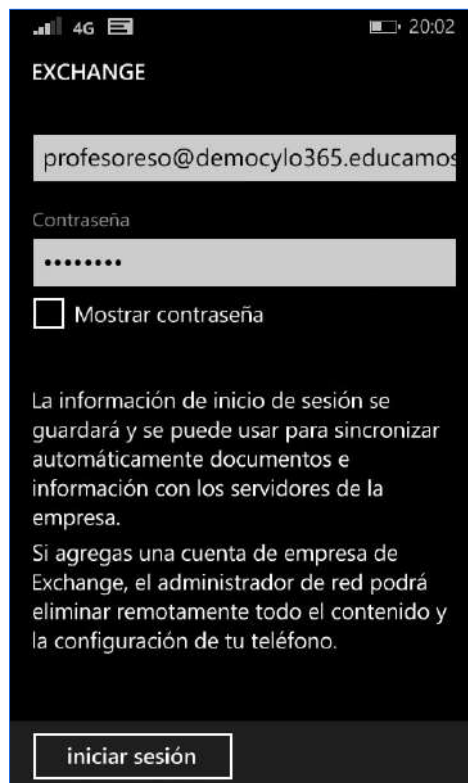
4G 20:02

EXCHANGE

profesoreso@democylo365.educamos

Contraseña

•••••••••

Mostrar contraseña

La información de inicio de sesión se guardará y se puede usar para sincronizar automáticamente documentos e información con los servidores de la empresa.

Si agregas una cuenta de empresa de Exchange, el administrador de red podrá eliminar remotamente todo el contenido y la configuración de tu teléfono.

iniciar sesión